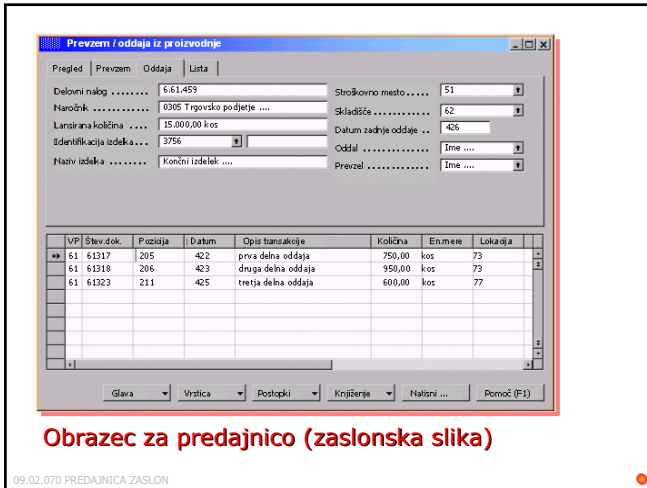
Prevzem / oddaja iz proizvodnje

Pregled | Prevzem | Oddaja | Lista

Delovni nalog ........ 6.61.459
Naročnik ............ 0305 Trgovsko podjetje ....
Lansirana količina .... 15.000,00 kos
Identifikacija izdelka... 3756
Naziv izdelka ........ Končni izdelek ....

Stroškovno mesto...... 51
Skladišče ............ 62
Datum zadnje oddaje .. 426
Oddal .............. Ime ....
Prevzel ............ Ime ....

| VP | Štev.dok. | Pozicija | Datum | Opis transakcije | Količina | En.mere | Lokacija |
|---|---|---|---|---|---|---|---|
| 61 | 61317 | 205 | 422 | prva delna oddaja | 750,00 | kos | 73 |
| 61 | 61318 | 206 | 423 | druga delna oddaja | 950,00 | kos | 73 |
| 61 | 61323 | 211 | 425 | tretja delna oddaja | 600,00 | kos | 77 |

Glava | Vrstica | Postopki | Knjiženje | Natisni ... | Pomoč (F1)

Obrazec za predajnico (zaslonska slika)

09.02.070 PREDAJNICA ZASLON